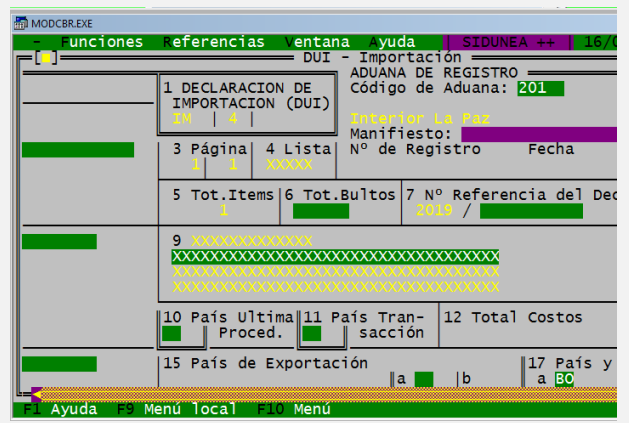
MODCBR.EXE

- Funciones Referencias Ventana Ayuda | SIDUNEA ++ | 16/0

[■] DUI - Importación

1 DECLARACION DE IMPORTACION (DUI)
IM | 4 |

ADUANA DE REGISTRO
Código de Aduana: 201

Interior La Paz
Manifiesto:

3 Página
1 1

4 Lista
XXXXX

Nº de Registro Fecha

5 Tot.Items
1

6 Tot.Bultos

7 Nº Referencia del De
2019 /

9 XXXXXXXXXXXXXX
XXXXXXXXXXXXXXXXXXXXXXXXXXXXXXXXXXXXXXXX
XXXXXXXXXXXXXXXXXXXXXXXXXXXXXXXXXXXXXXXX

10 País Ultima Proced.

11 País Transacción

12 Total Costos

15 País de Exportación
a b

17 País y
a BO

F1 Ayuda F9 Menú local F10 Menú